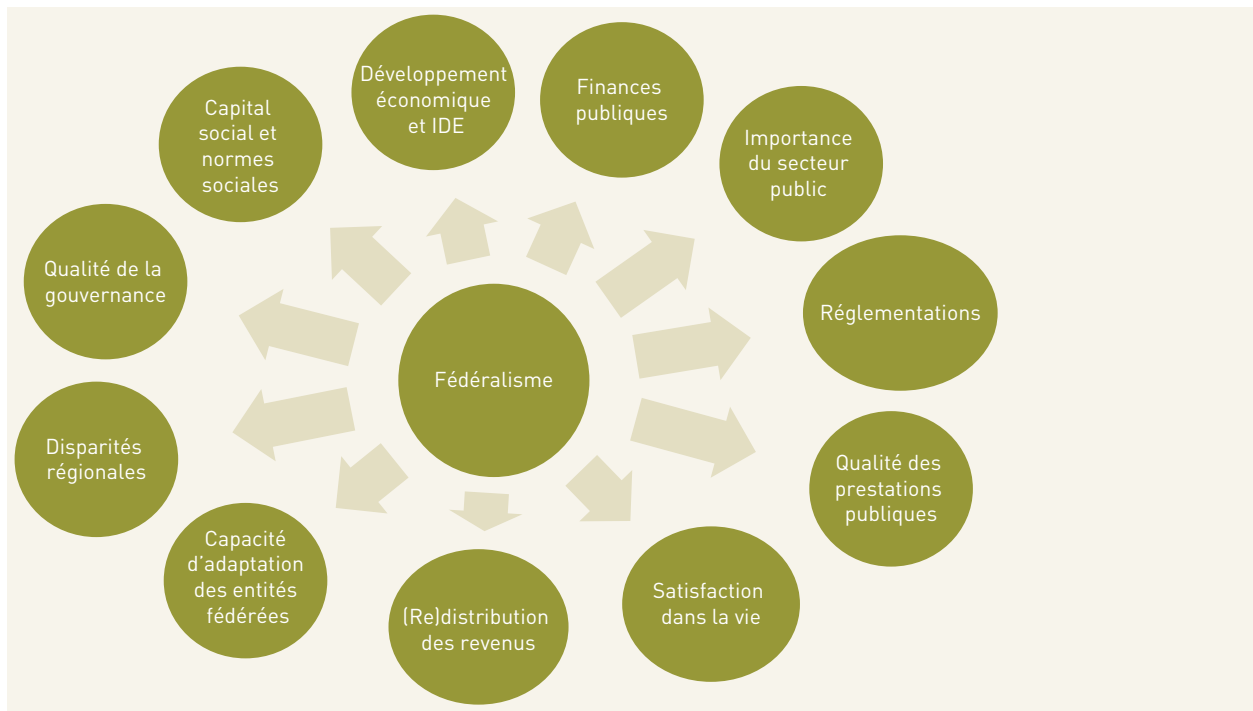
Fédéralisme

Développement économique et IDE

Finances publiques

Importance du secteur public

Réglementations

Qualité des prestations publiques

Satisfaction dans la vie

(Re)distribution des revenus

Capacité d'adaptation des entités fédérées

Disparités régionales

Qualité de la gouvernance

Capital social et normes sociales